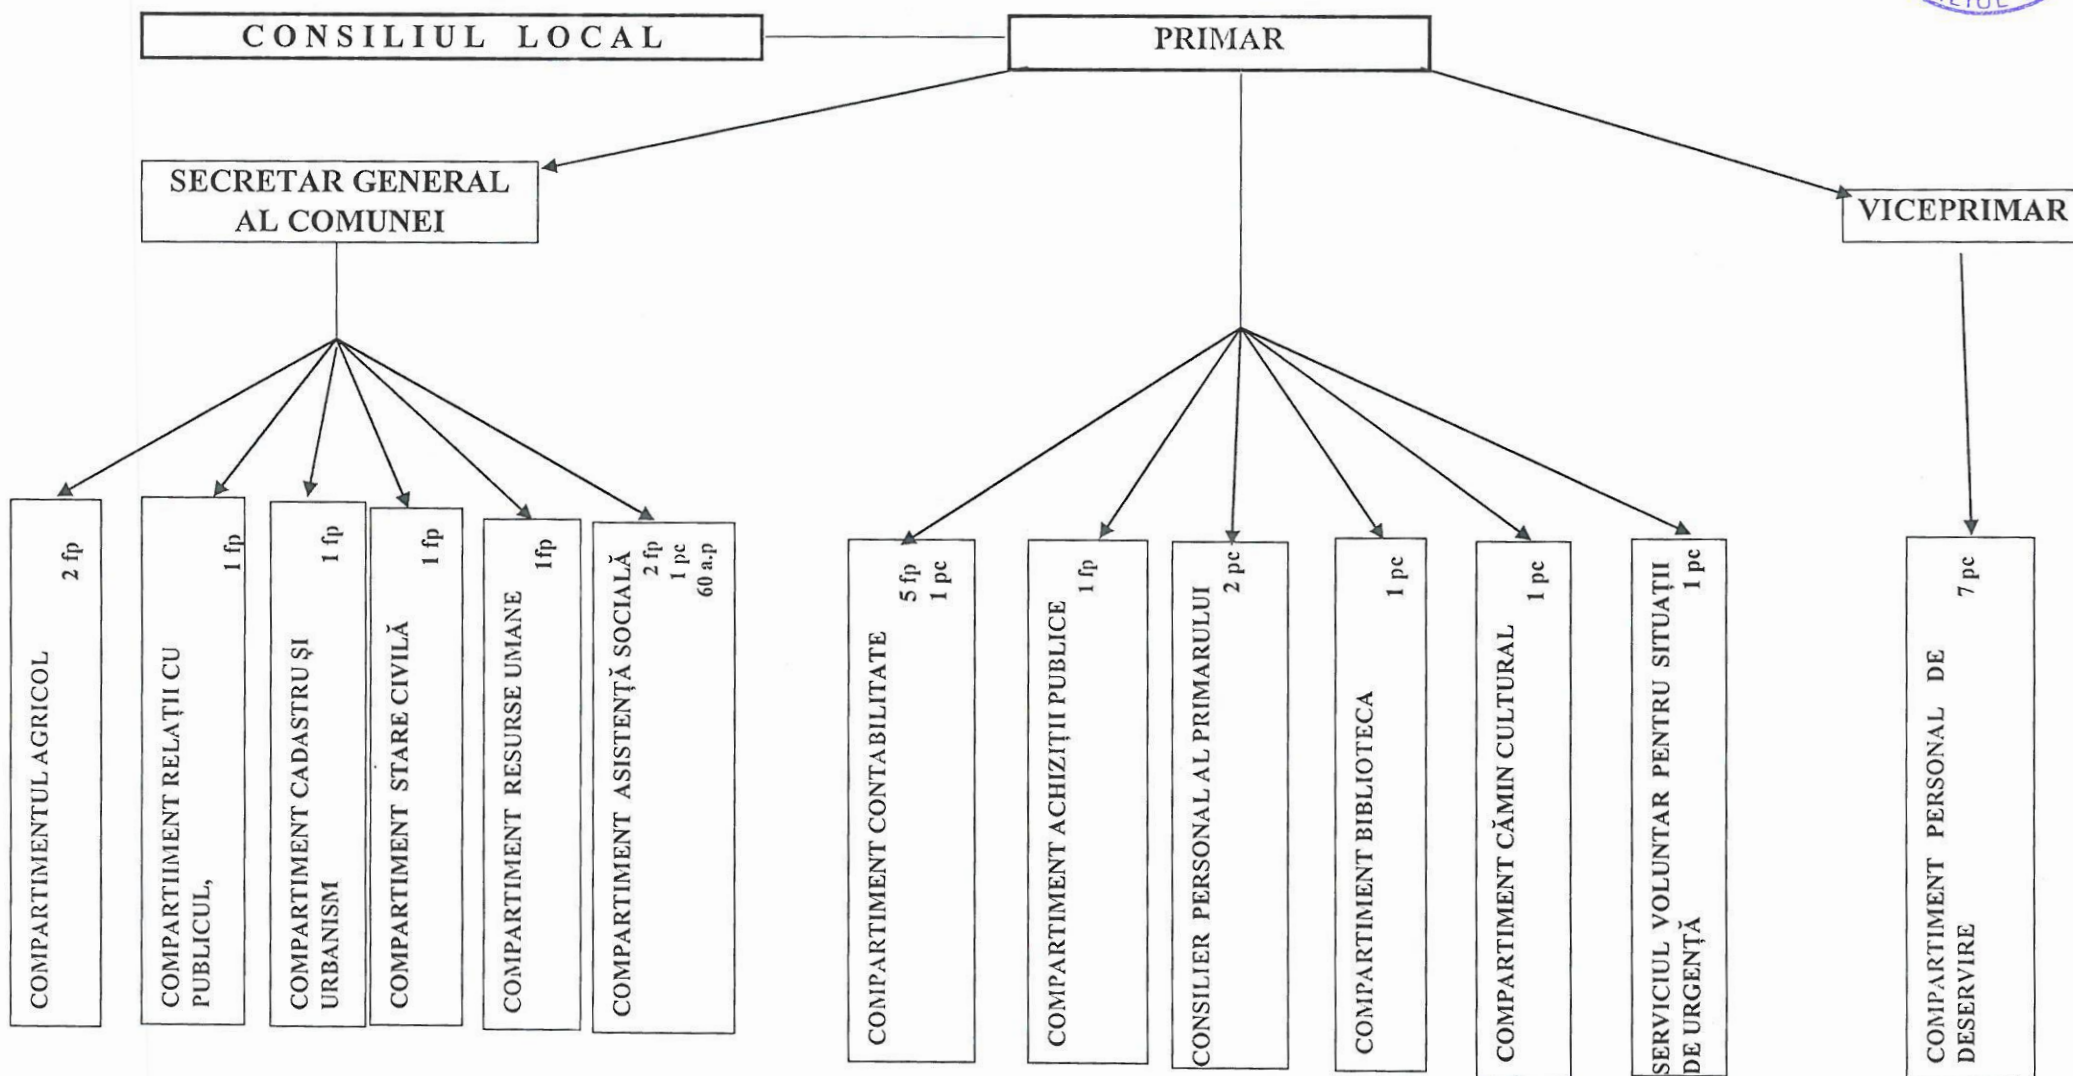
CONSILIUL LOCAL

PRIMAR

SECRETAR GENERAL AL COMUNEI

VICEPRIMAR

COMPARTIMENTUL AGRICOL 2 fp

COMPARTIIMENT RELAȚII CU PUBLICUL, 1 fp

COMPARTIMENT CADASTRU ȘI URBANISM 1 fp

COMPARTIMENT STARE CIVILĂ 1 fp

COMPARTIMENT RESURSE UMANE 1fp

COMPARTIMENT ASISTENȚĂ SOCIALĂ 2 fp 1 pc 60 a.p

COMPARTIMENT CONTABILITATE 5 fp 1 pc

COMPARTIMENT ACHIZIȚII PUBLICE 1 fp

CONSILIER PERSONAL AL PRIMARULUI 2 pc

COMPARTIMENT BIBLIOTECA 1 pc

COMPARTIMENT CĂMIN CULTURAL 1 pc

SERVICIUL VOLUNTAR PENTRU SITUAȚII DE URGENȚĂ 1 pc

COMPARTIMENT PERSONAL DE DESERVIRE 7 pc